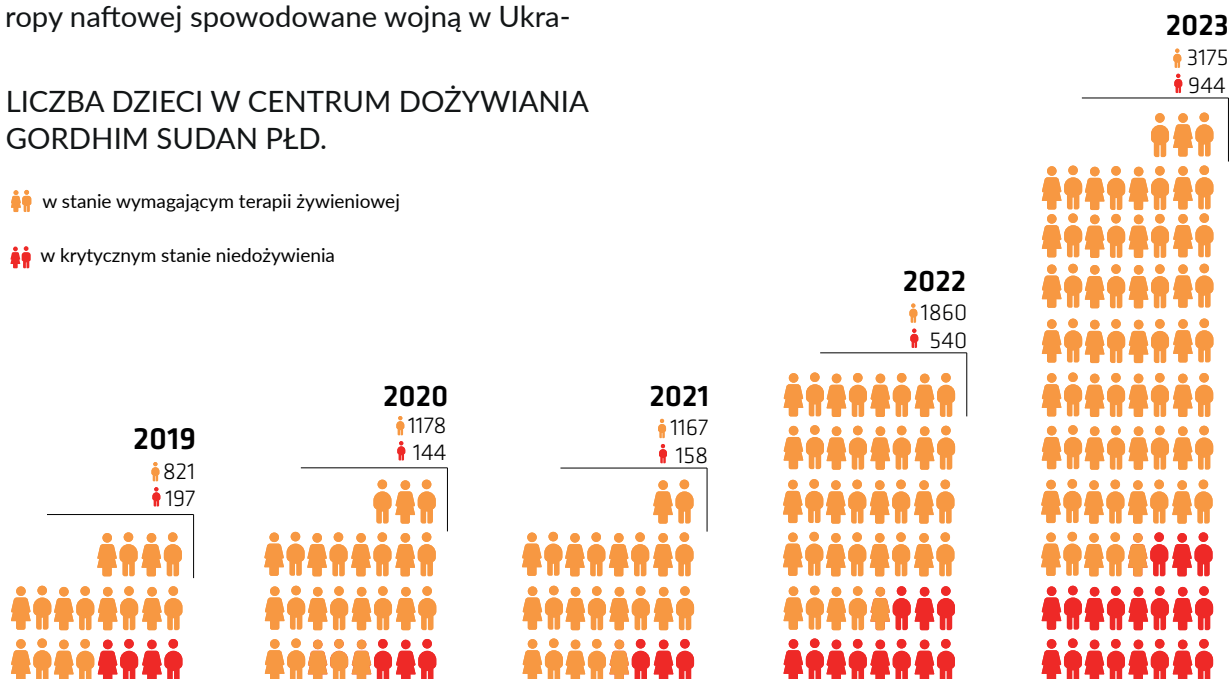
ropy naftowej spowodowane wojną w Ukra-

LICZBA DZIECI W CENTRUM DOŻYWIANIA GORDHIM SUDAN PŁD.

w stanie wymagającym terapii żywieniowej

w krytycznym stanie niedożywienia

2019
821
197

2020
1178
144

2021
1167
158

2022
1860
540

2023
3175
944